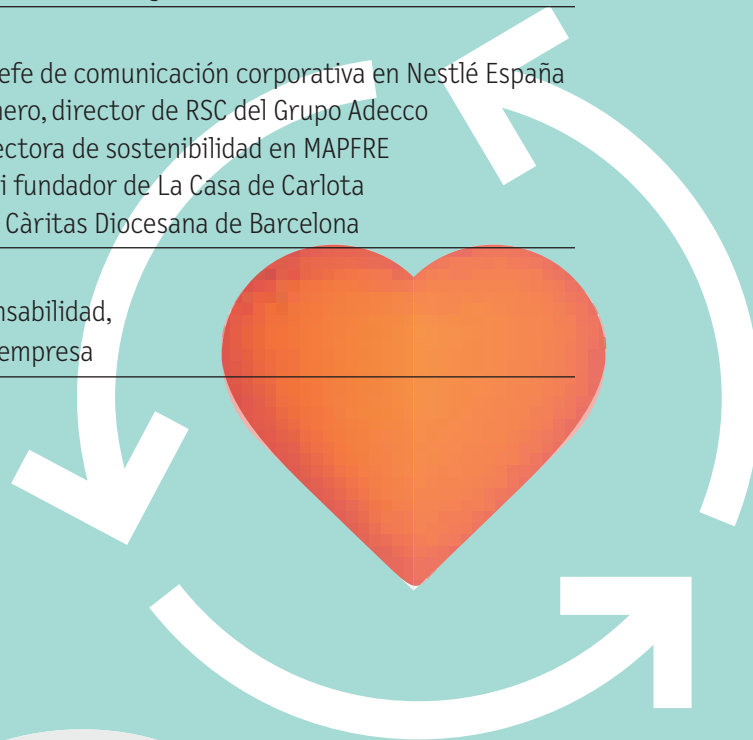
efe de comunicación corporativa en Nestlé España
nero, director de RSC del Grupo Adecco
ectora de sostenibilidad en MAPFRE
i fundador de La Casa de Carlota
Càritas Diocesana de Barcelona

nsabilidad,
empresa